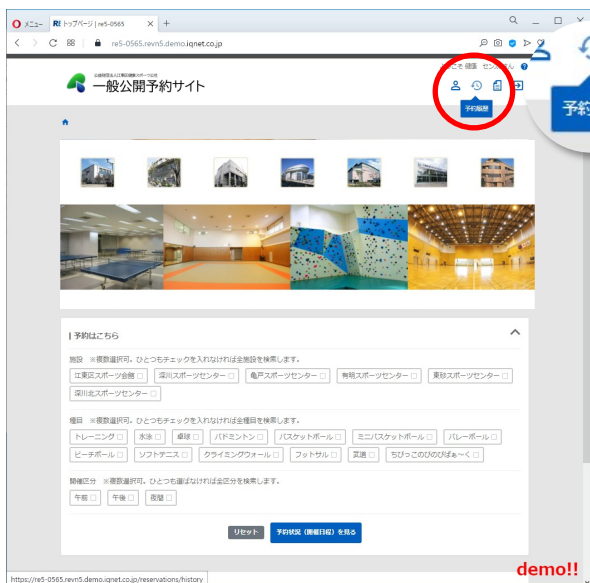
メニュー　トップページ | re5-0565　+

re5-0565.revn5.demo.iqnet.co.jp

公益財団法人江東区健康スポーツ公社
一般公開予約サイト

ようこそ 健康 センター さん

予約履歴

予約

| 予約はこちら

施設　※複数選択可。ひとつもチェックを入れなければ全施設を検索します。
江東区スポーツ会館 □　深川スポーツセンター □　亀戸スポーツセンター □　有明スポーツセンター □　東砂スポーツセンター □　深川北スポーツセンター □

種目　※複数選択可。ひとつもチェックを入れなければ全種目を検索します。
トレーニング □　水泳 □　卓球 □　バドミントン □　バスケットボール □　ミニバスケットボール □　バレーボール □　ビーチボール □　ソフトテニス □　クライミングウォール □　フットサル □　更道 □　ちびっこのびのびぱ～く □

開催区分　※複数選択可。ひとつも選ばなければ全区分を検索します。
午前 □　午後 □　夜間 □

リセット　予約状況（開催日程）を見る

https://re5-0565.revn5.demo.iqnet.co.jp/reservations/history

demo!!